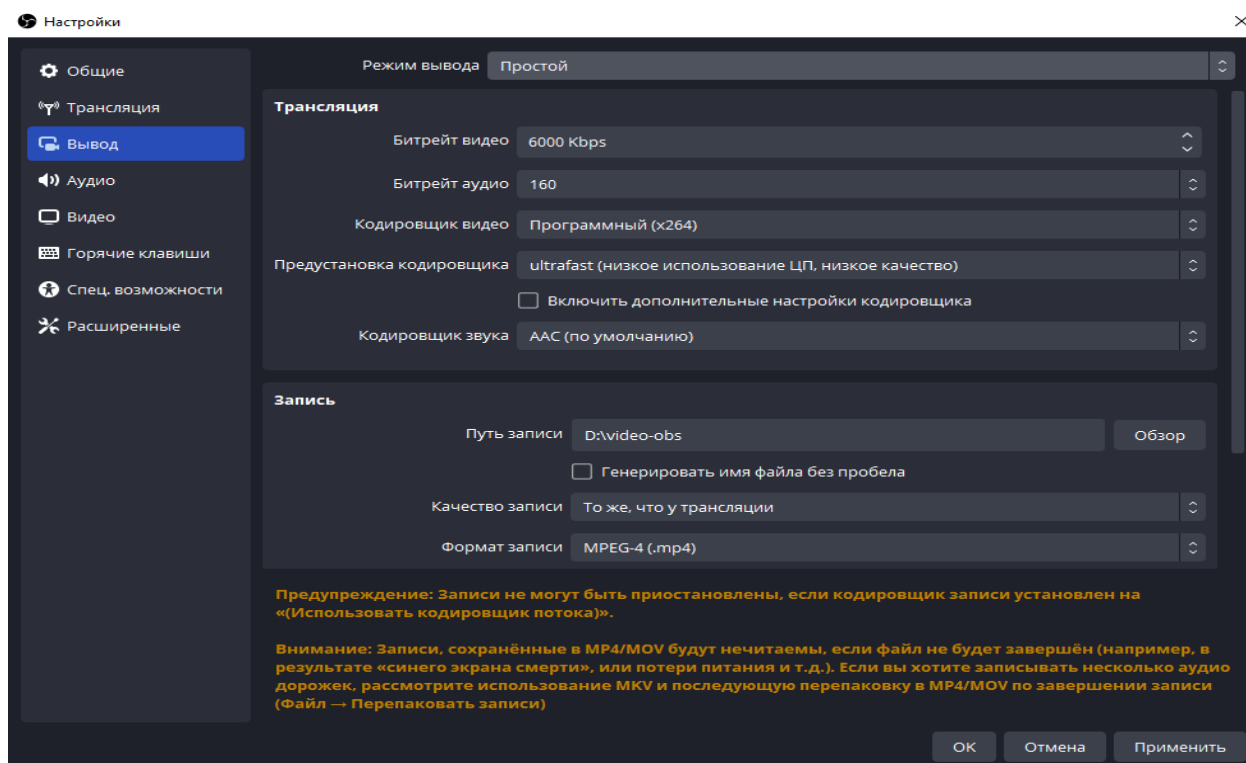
Настройки

Общие
Трансляция
Вывод
Аудио
Видео
Горячие клавиши
Спец. возможности
Расширенные

Режим вывода Простой

Трансляция
Битрейт видео 6000 Kbps
Битрейт аудио 160
Кодировщик видео Программный (x264)
Предустановка кодировщика ultrafast (низкое использование ЦП, низкое качество)
Включить дополнительные настройки кодировщика
Кодировщик звука AAC (по умолчанию)

Запись
Путь записи D:\video-obs Обзор
Генерировать имя файла без пробела
Качество записи То же, что у трансляции
Формат записи MPEG-4 (.mp4)

Предупреждение: Записи не могут быть приостановлены, если кодировщик записи установлен на «(Использовать кодировщик потока)».

Внимание: Записи, сохранённые в MP4/MOV будут нечитаемы, если файл не будет завершён (например, в результате «синего экрана смерти», или потери питания и т.д.). Если вы хотите записывать несколько аудио дорожек, рассмотрите использование MKV и последующую перепаковку в MP4/MOV по завершении записи (Файл → Перепаковать записи)

OK Отмена Применить